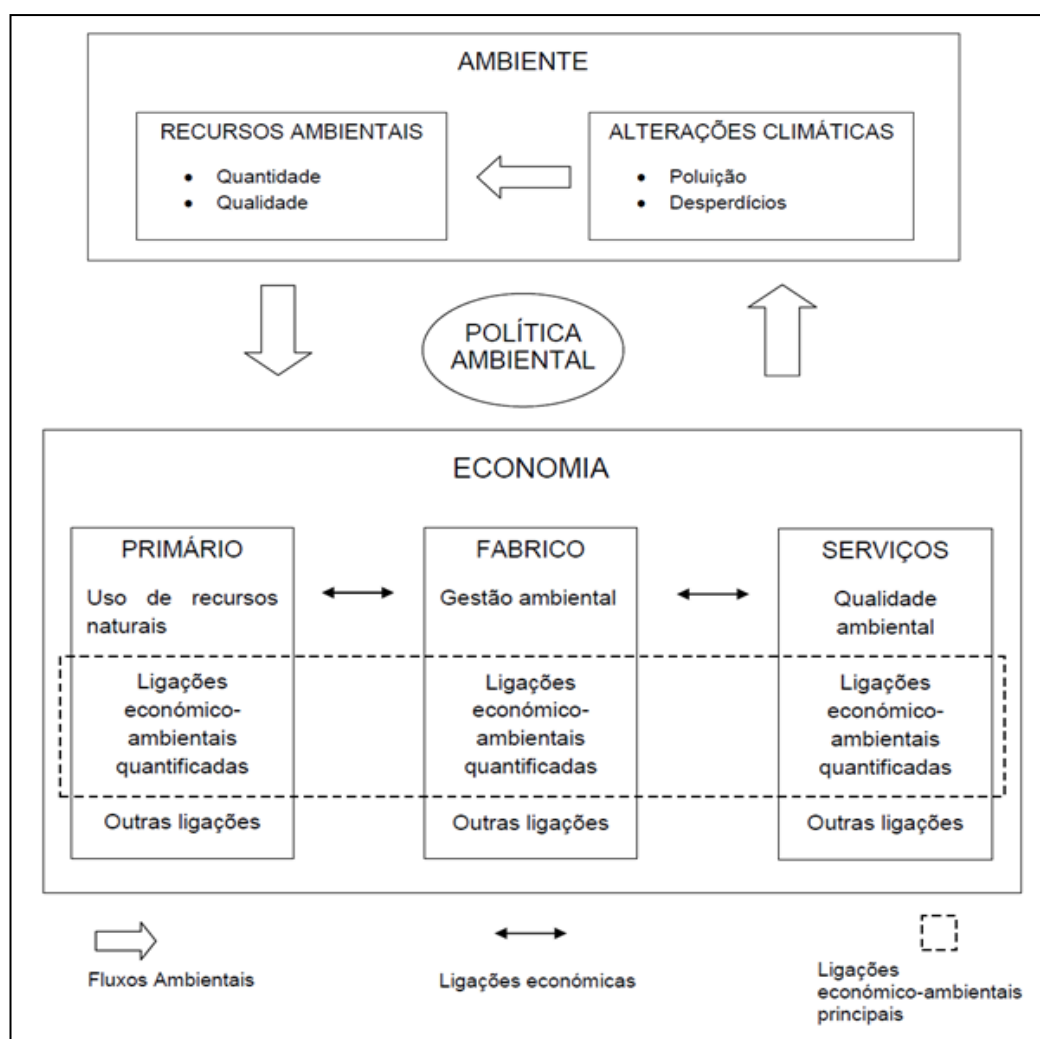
AMBIENTE

RECURSOS AMBIENTAIS

- Quantidade
- Qualidade

ALTERAÇÕES CLIMÁTICAS

- Poluição
- Desperdícios

POLÍTICA AMBIENTAL

ECONOMIA

PRIMÁRIO

Uso de recursos naturais

Ligações económico-ambientais quantificadas

Outras ligações

FABRICO

Gestão ambiental

Ligações económico-ambientais quantificadas

Outras ligações

SERVIÇOS

Qualidade ambiental

Ligações económico-ambientais quantificadas

Outras ligações

Fluxos Ambientais

Ligações económicas

Ligações económico-ambientais principais